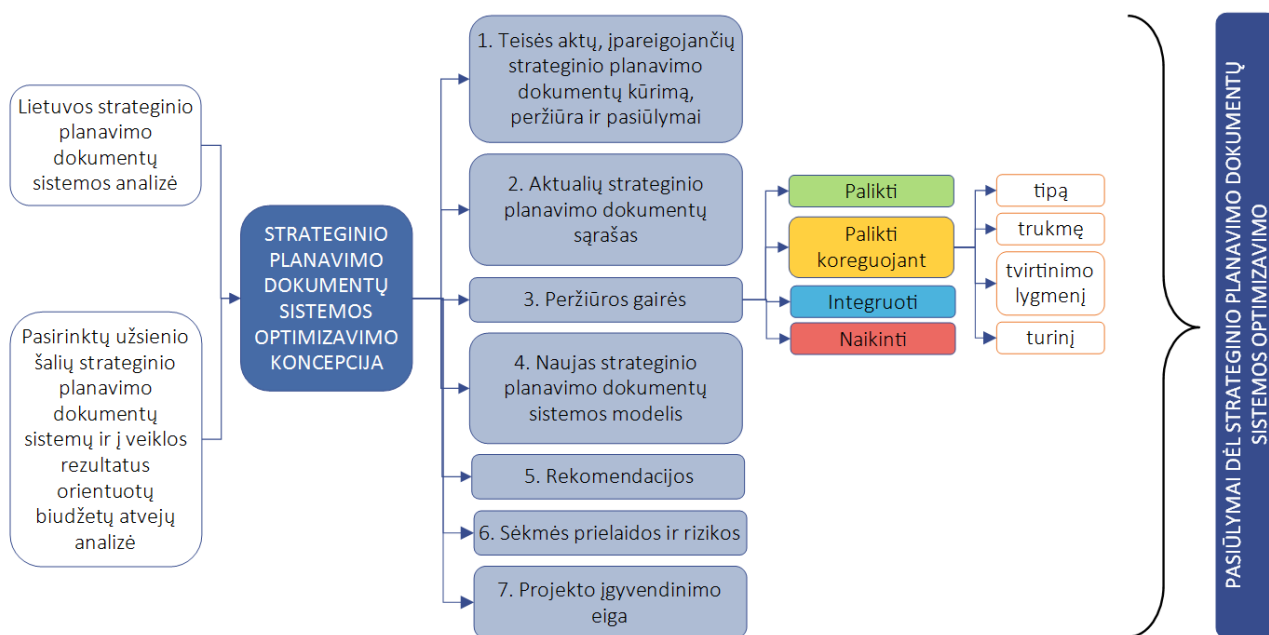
Lietuvos strateginio planavimo dokumentų sistemos analizė

Pasirinktų užsienio šalių strateginio planavimo dokumentų sistemų ir į veiklos rezultatus orientuotų biudžetų atvejų analizė

STRATEGINIO PLANAVIMO DOKUMENTŲ SISTEMOS OPTIMIZAVIMO KONCEPCIJA

1. Teisės aktų, įpareigojančių strateginio planavimo dokumentų kūrimą, peržiūra ir pasiūlymai

2. Aktualių strateginio planavimo dokumentų sąrašas

3. Peržiūros gairės

4. Naujas strateginio planavimo dokumentų sistemos modelis

5. Rekomendacijos

6. Sėkmės prielaidos ir rizikos

7. Projekto įgyvendinimo eiga

Palikti

Palikti koreguojant

Integruoti

Naikinti

tipą

trukmę

tvirtinimo lygmenį

turinį

PASIŪLYMAI DĖL STRATEGINIO PLANAVIMO DOKUMENTŲ SISTEMOS OPTIMIZAVIMO